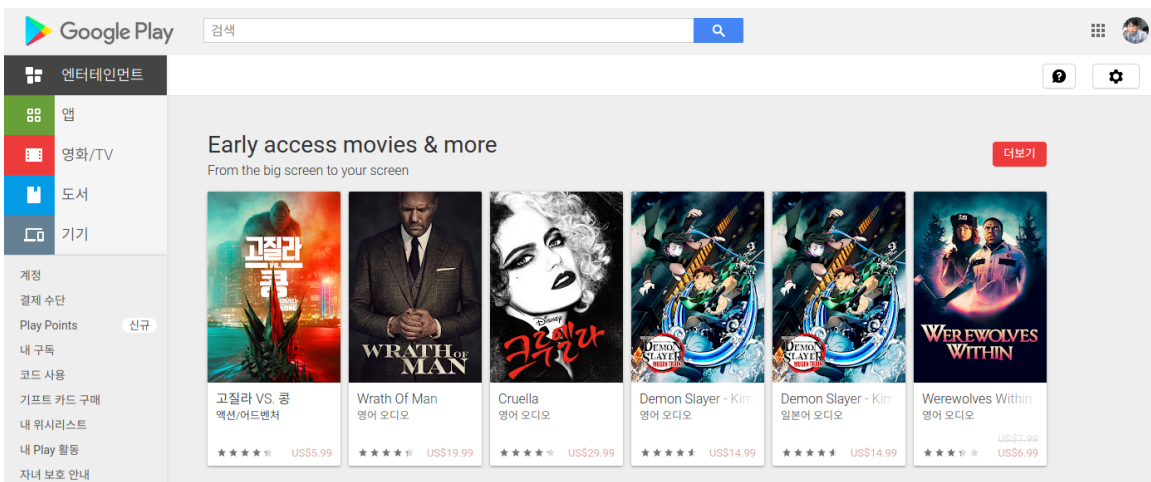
Google Play

검색

엔터테인먼트

앱

영화/TV

도서

기기

계정

결제 수단

Play Points 신규

내 구독

코드 사용

기프트 카드 구매

내 위시리스트

내 Play 활동

자녀 보호 안내

Early access movies & more

From the big screen to your screen

더보기

고질라 VS. 콩
액션/어드벤처
US$5.99

Wrath Of Man
영어 오디오
US$19.99

Cruella
영어 오디오
US$29.99

Demon Slayer - Kim
영어 오디오
US$14.99

Demon Slayer - Kim
일본어 오디오
US$14.99

Werewolves Within
영어 오디오
US$7.99
US$6.99

고질라 VS. 콩

WRATH OF MAN

DISNEY 크루엘라

DEMON SLAYER

DEMON SLAYER

WEREWOLVES WITHIN